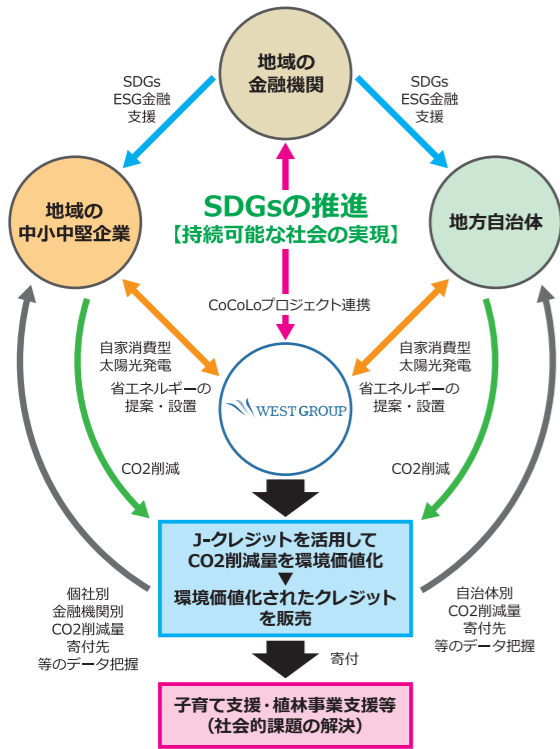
地域の
金融機関

SDGs
ESG金融
支援

SDGs
ESG金融
支援

地域の
中小中堅企業

SDGsの推進
【持続可能な社会の実現】

地方自治体

CoCoLoプロジェクト連携

自家消費型
太陽光発電

省エネルギーの
提案・設置

自家消費型
太陽光発電

省エネルギーの
提案・設置

WEST GROUP

CO2削減

CO2削減

J-クレジットを活用して
CO2削減量を環境価値化
▼
環境価値化されたクレジット
を販売

個社別
金融機関別
CO2削減量
寄付先
等のデータ把握

自治体別
CO2削減量
寄付先
等のデータ把握

寄付

子育て支援・植林事業支援等
（社会的課題の解決）